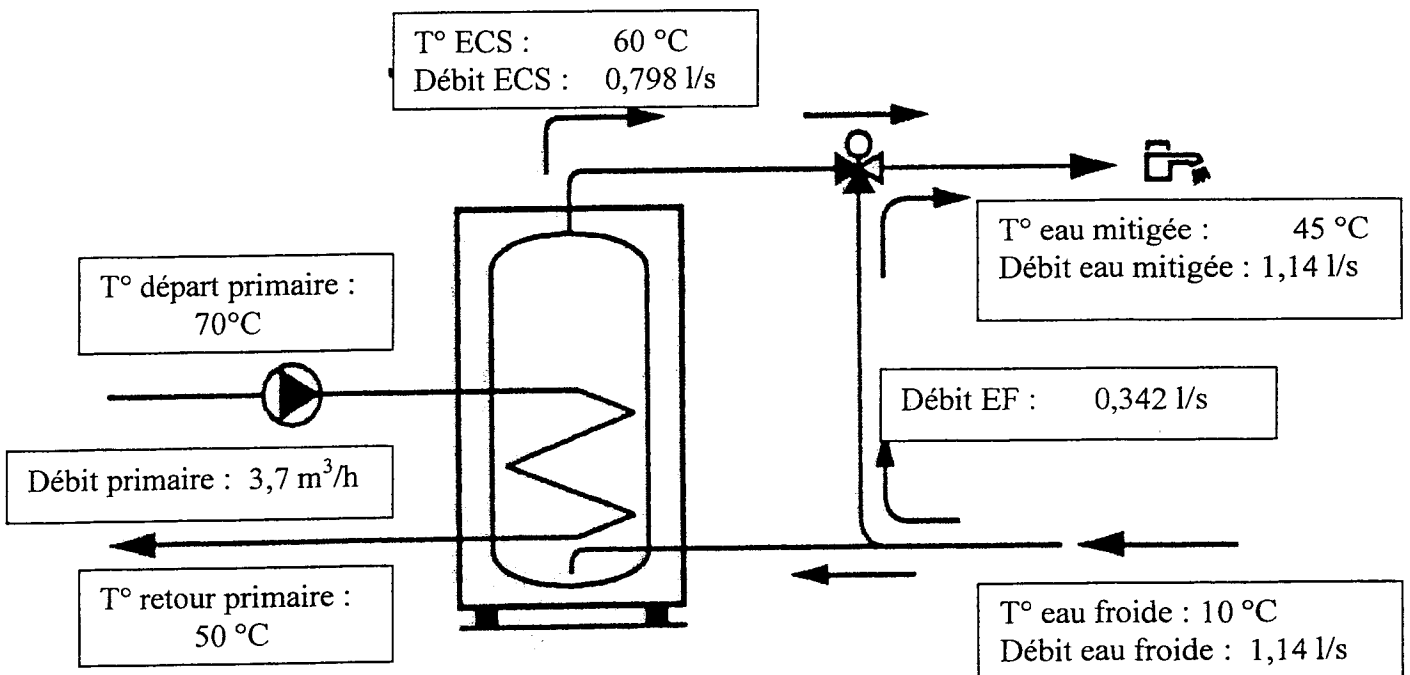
T° ECS : 60 °C
Débit ECS : 0,798 l/s

T° eau mitigée : 45 °C
Débit eau mitigée : 1,14 l/s

T° départ primaire : 70°C

Débit EF : 0,342 l/s

Débit primaire : 3,7 m$^3$/h

T° retour primaire : 50 °C

T° eau froide : 10 °C
Débit eau froide : 1,14 l/s